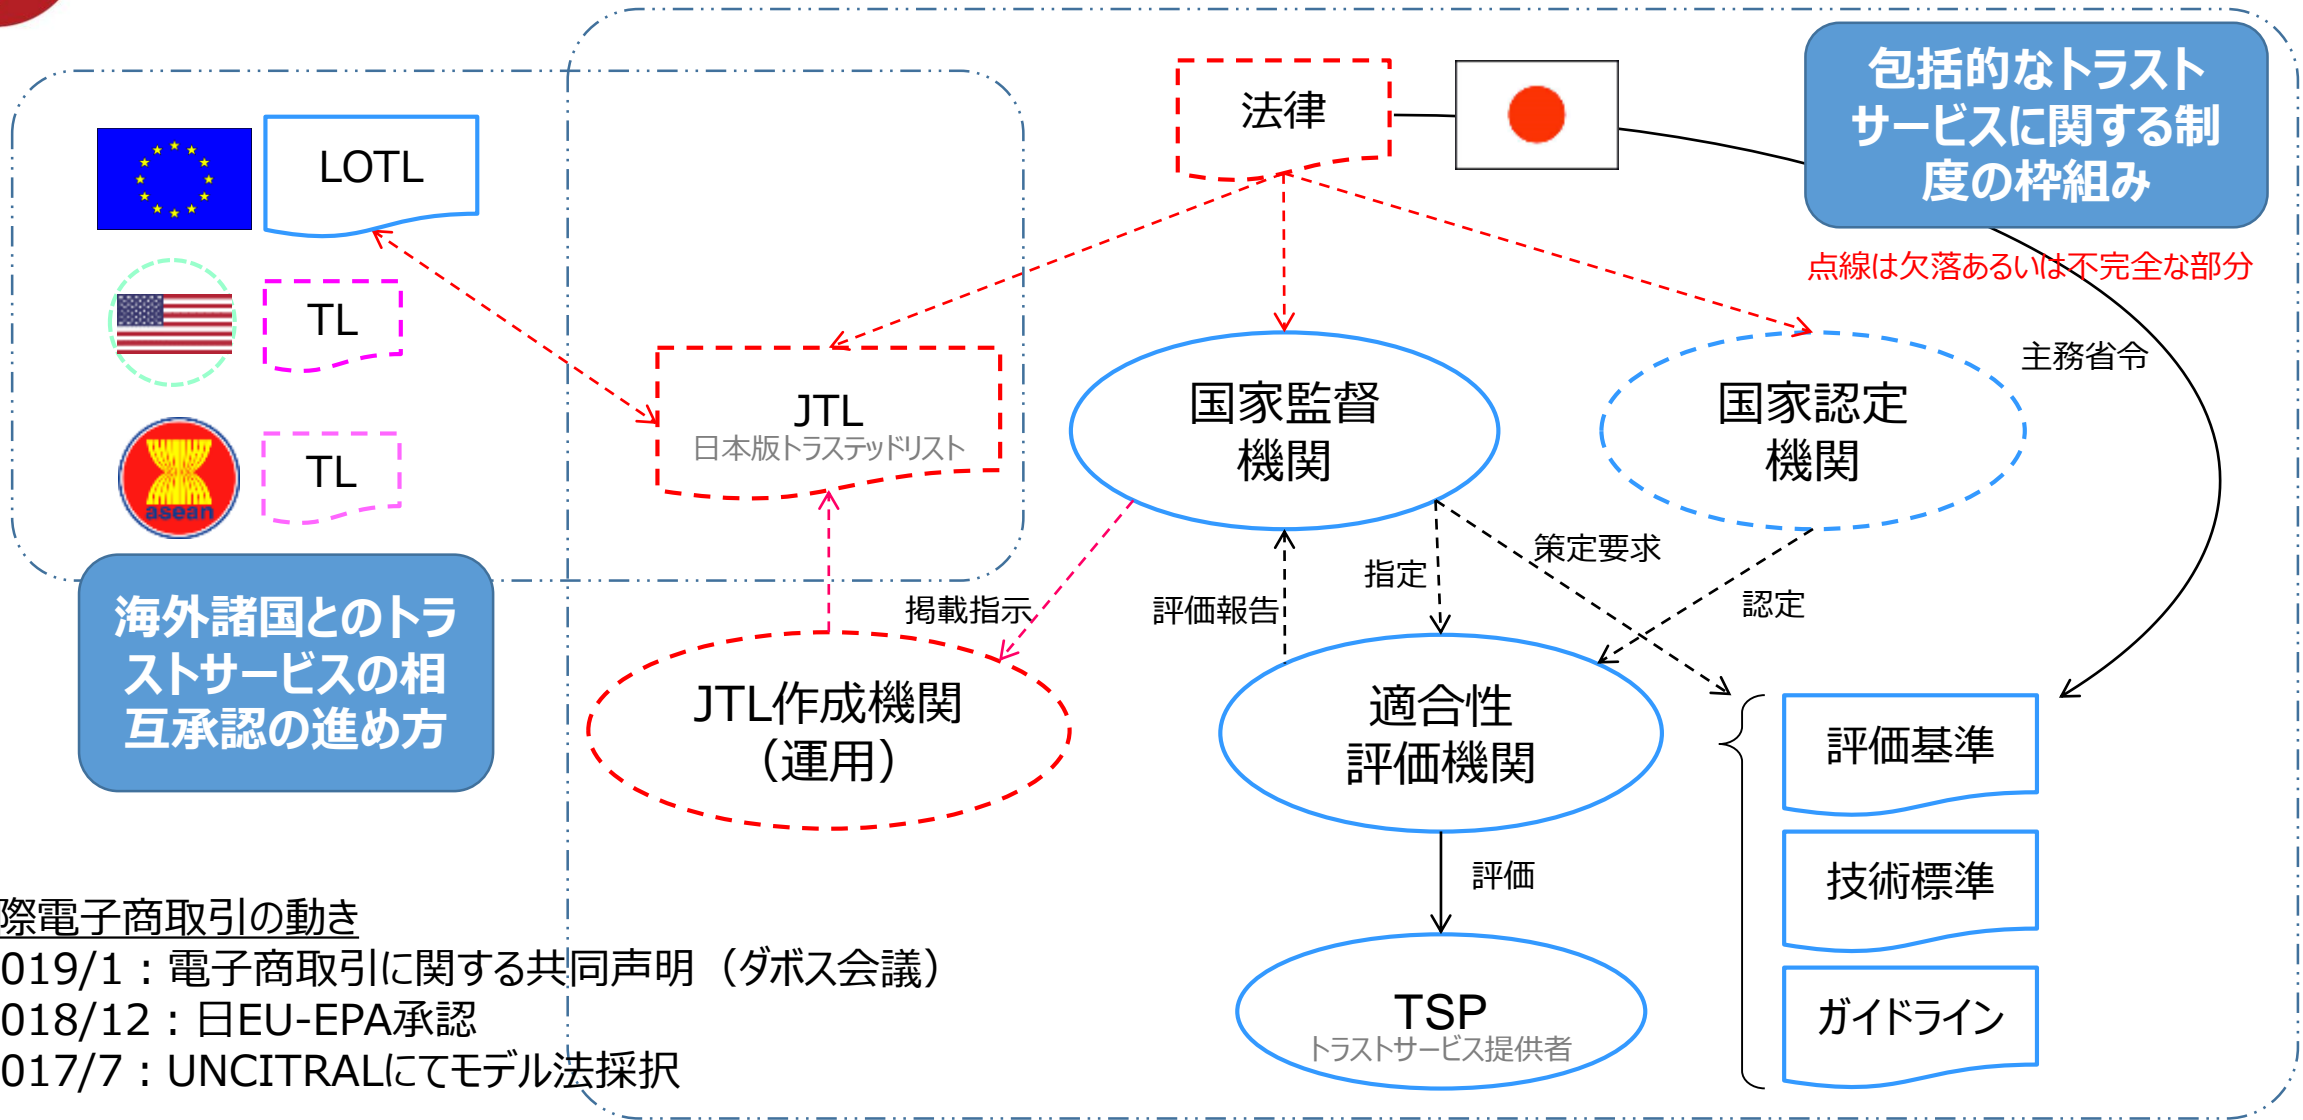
LOTL

TL

asean

TL

海外諸国とのトラストサービスの相互承認の進め方

法律

包括的なトラストサービスに関する制度の枠組み

点線は欠落あるいは不完全な部分

主務省令

JTL
日本版トラステッドリスト

国家監督機関

国家認定機関

策定要求

指定

認定

評価報告

掲載指示

JTL作成機関（運用）

適合性評価機関

評価基準

技術標準

ガイドライン

評価

TSP
トラストサービス提供者

際電子商取引の動き
019/1：電子商取引に関する共同声明（ダボス会議）
018/12：日EU-EPA承認
017/7：UNCITRALにてモデル法採択